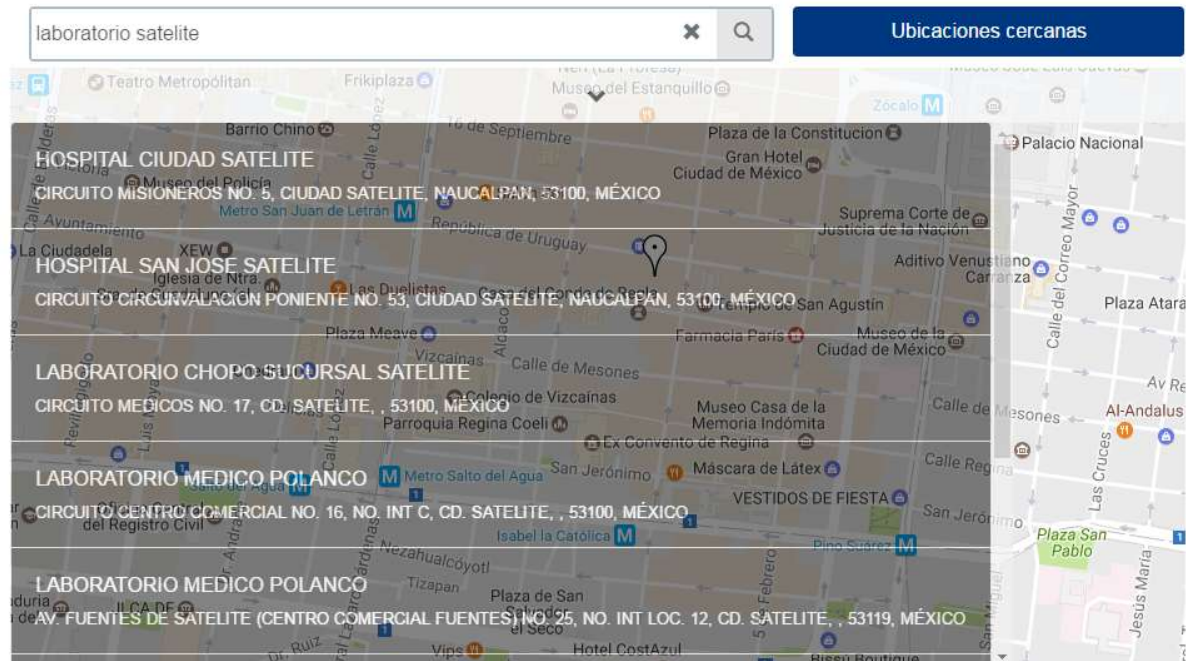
laboratorio satelite

Ubicaciones cercanas

HOSPITAL CIUDAD SATELITE
CIRCUITO MISIONEROS NO. 5, CIUDAD SATELITE, NAUCALPAN, 53100, MÉXICO

HOSPITAL SAN JOSE SATELITE
CIRCUITO CIRCUNVALACION PONIENTE NO. 53, CIUDAD SATELITE, NAUCALPAN, 53100, MÉXICO

LABORATORIO CHOPO SUCURSAL SATELITE
CIRCUITO MEDICOS NO. 17, CD. SATELITE, , 53100, MÉXICO

LABORATORIO MEDICO POLANCO
CIRCUITO CENTRO COMERCIAL NO. 16, NO. INT C, CD. SATELITE, , 53100, MÉXICO

LABORATORIO MEDICO POLANCO
AV. FUENTES DE SATELITE (CENTRO COMERCIAL FUENTES) NO. 25, NO. INT LOC. 12, CD. SATELITE, , 53119, MÉXICO

Teatro Metropólitan
Frikiplaza
Museo del Estanquillo
Zócalo
Barrio Chino
16 de Septiembre
Plaza de la Constitucion
Palacio Nacional
Gran Hotel Ciudad de México
Museo del Policía
Metro San Juan de Letrán
Ayuntamiento
Suprema Corte de Justicia de la Nación
República de Uruguay
La Ciudadela
XEW
Iglesia de Ntra.
Las Duelistas
Casa del Conde de Regla
Templo de San Agustín
Aditivo Venustiano Carranza
Plaza Atara
Plaza Meave
Farmacia París
Museo de la Ciudad de México
Calle del Correo Mayor
Vizcaínas
Calle de Mesones
Colegio de Vizcaínas
Parroquia Regina Coeli
Museo Casa de la Memoria Indómita
Calle de Mesones
Av Re
Al-Andalus
Ex Convento de Regina
Calle Regina
Las Cruces
San Jerónimo
Máscara de Látex
Metro Salto del Agua
VESTIDOS DE FIESTA
del Registro Civil
San Jerónimo
Isabel la Católica
Pino Suárez
Plaza San Pablo
Nezahualcóyotl
Tizapan
Plaza de San Salvador el Seco
5 de Febrero
Jesús María
Vips
Hotel CostAzul
Bissú Boutique